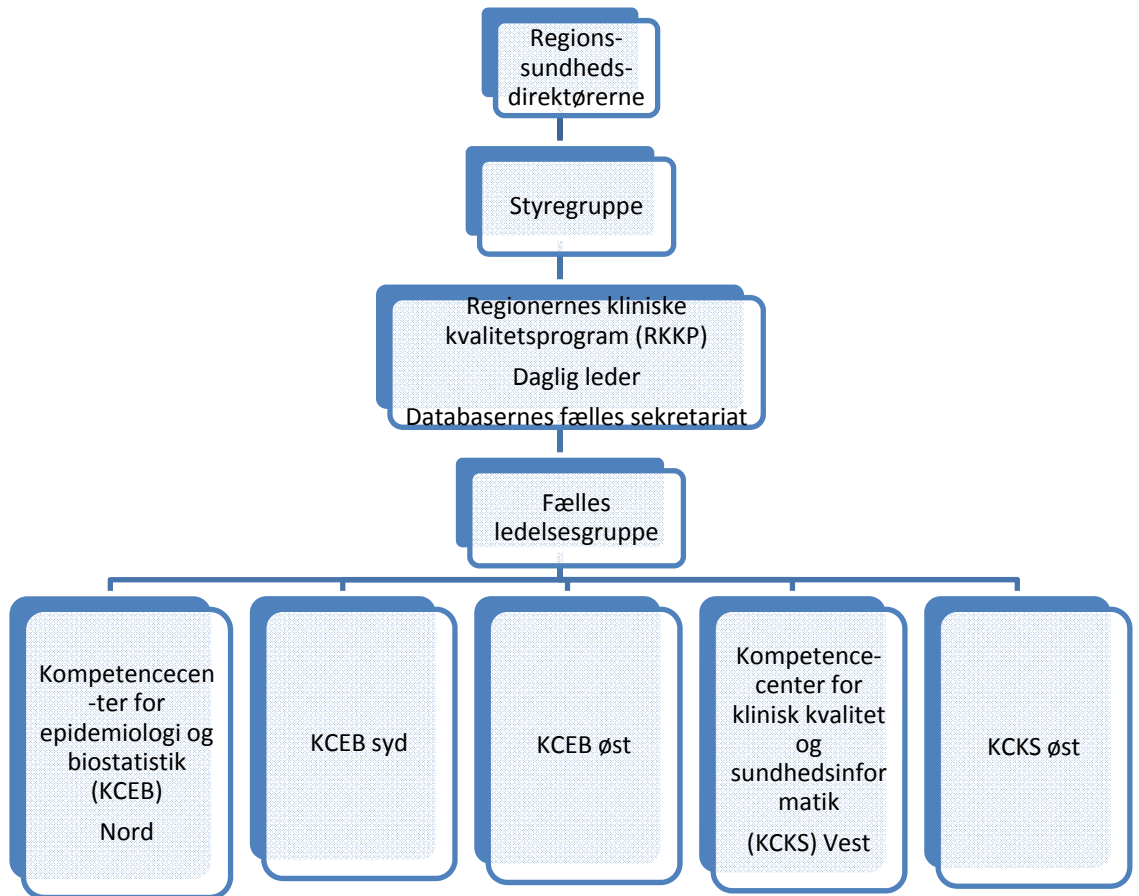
Regions-sundheds-direktørerne

Styregruppe

Regionernes kliniske kvalitetsprogram (RKKP)

Daglig leder

Databasernes fælles sekretariat

Fælles ledelsesgruppe

Kompetencecen-ter for epidemiologi og biostatistik (KCEB)

Nord

KCEB syd

KCEB øst

Kompetence-center for klinisk kvalitet og sundhedsinfor matik

(KCKS) Vest

KCKS øst